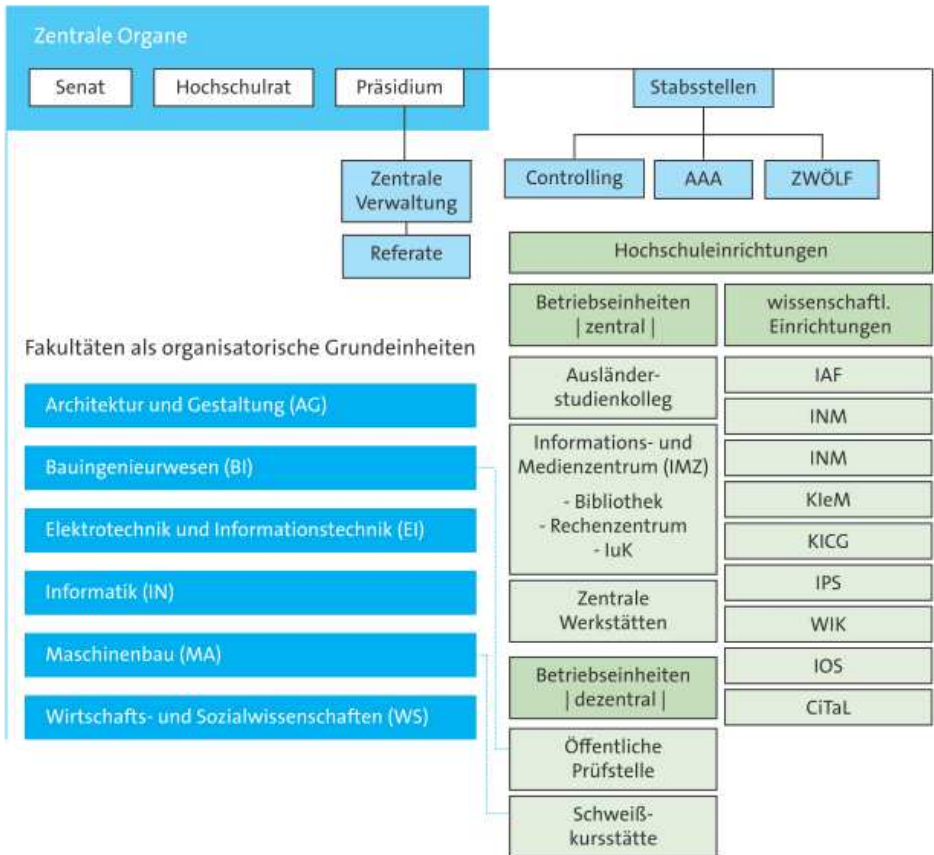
Zentrale Organe

Senat

Hochschulrat

Präsidium

Stabsstellen

Controlling

AAA

ZWÖLF

Zentrale Verwaltung

Referate

Hochschuleinrichtungen

Betriebseinheiten | zentral |

wissenschaftl. Einrichtungen

Fakultäten als organisatorische Grundeinheiten

Architektur und Gestaltung (AG)

Bauingenieurwesen (BI)

Elektrotechnik und Informationstechnik (EI)

Informatik (IN)

Maschinenbau (MA)

Wirtschafts- und Sozialwissenschaften (WS)

Ausländerstudienkolleg

Informations- und Medienzentrum (IMZ)
- Bibliothek
- Rechenzentrum
- IuK

Zentrale Werkstätten

Betriebseinheiten | dezentral |

Öffentliche Prüfstelle

Schweißkursstätte

IAF

INM

INM

KIeM

KICG

IPS

WIK

IOS

CiTaL